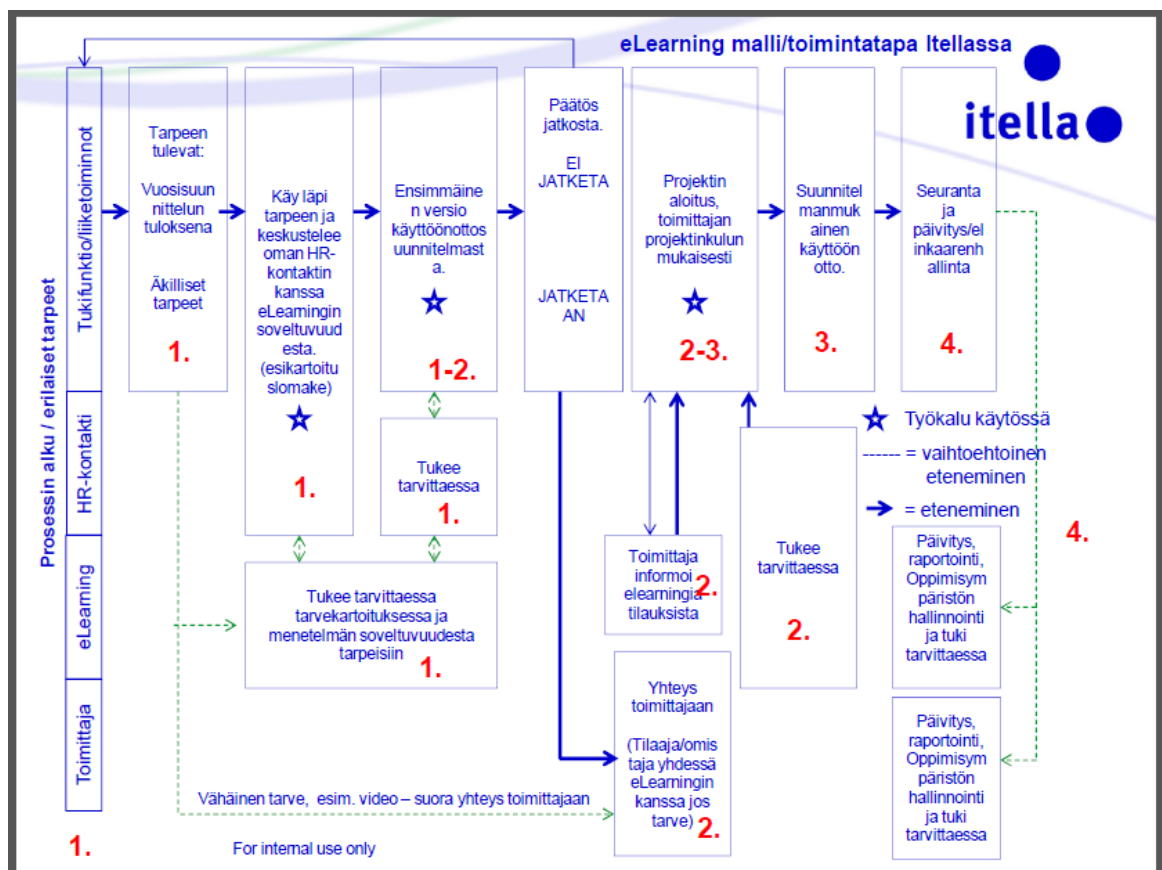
eLearning malli/toimintatapa Itellassa

itella

Prosessin alku / erilaiset tarpeet

Tukifunktio/liiketoiminnot

HR-kontakti

eLearning

Toimittaja

Tarpeen tulevat:

Vuosisuunnittelun tuloksena

Äkilliset tarpeet

1.

Käy läpi tarpeen ja keskustelee oman HR-kontaktin kanssa eLearningin soveltuvuudesta. (esikartoitu slomake)

1.

Ensimmäinen versio käyttöönottosuunnitelmasta.

1-2.

Tukee tarvittaessa

1.

Päätös jatkosta.

EI JATKETA

JATKETAAN

Projektin aloitus, toimittajan projektinkulun mukaisesti

2-3.

Suunnitelmanmukainen käyttöönotto.

3.

Seuranta ja päivitys/elinkaarenhallinta

4.

Työkalu käytössä

------ = vaihtoehtoinen eteneminen

= eteneminen

4.

Tukee tarvittaessa tarvekartoituksessa ja menetelmän soveltuvuudesta tarpeisiin

1.

Toimittaja informoi elearningia tilauksista

2.

Tukee tarvittaessa

2.

Päivitys, raportointi, Oppimisympäristön hallinnointi ja tuki tarvittaessa

Yhteys toimittajaan

(Tilaaja/omistaja yhdessä eLearningin kanssa jos tarve)

2.

Päivitys, raportointi, Oppimisympäristön hallinnointi ja tuki tarvittaessa

Vähäinen tarve, esim. video – suora yhteys toimittajaan

1.

For internal use only